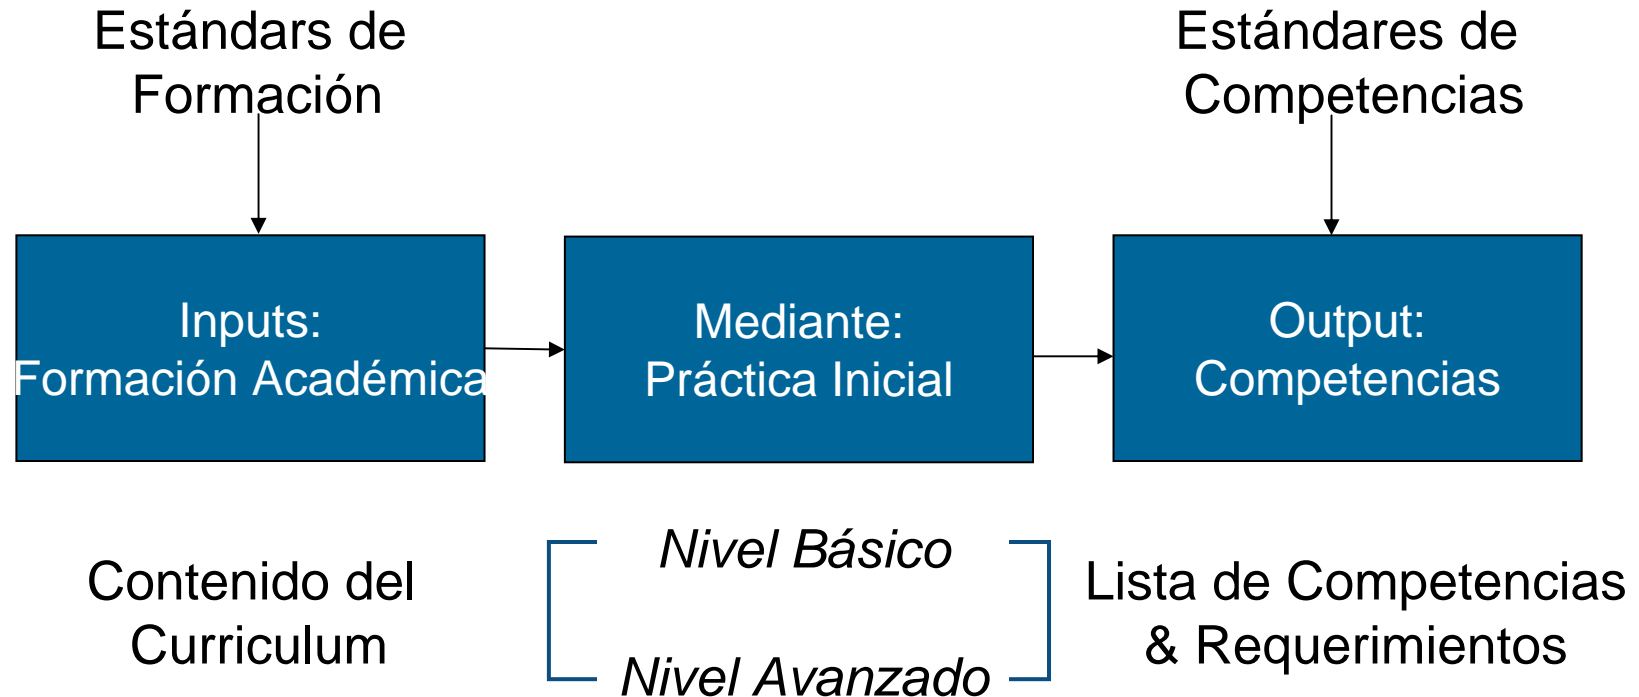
Estándars de Formación

Estándares de Competencias

Inputs: Formación Académica

Mediante: Práctica Inicial

Output: Competencias

Contenido del Curriculum

Nivel Básico

Nivel Avanzado

Lista de Competencias & Requerimientos